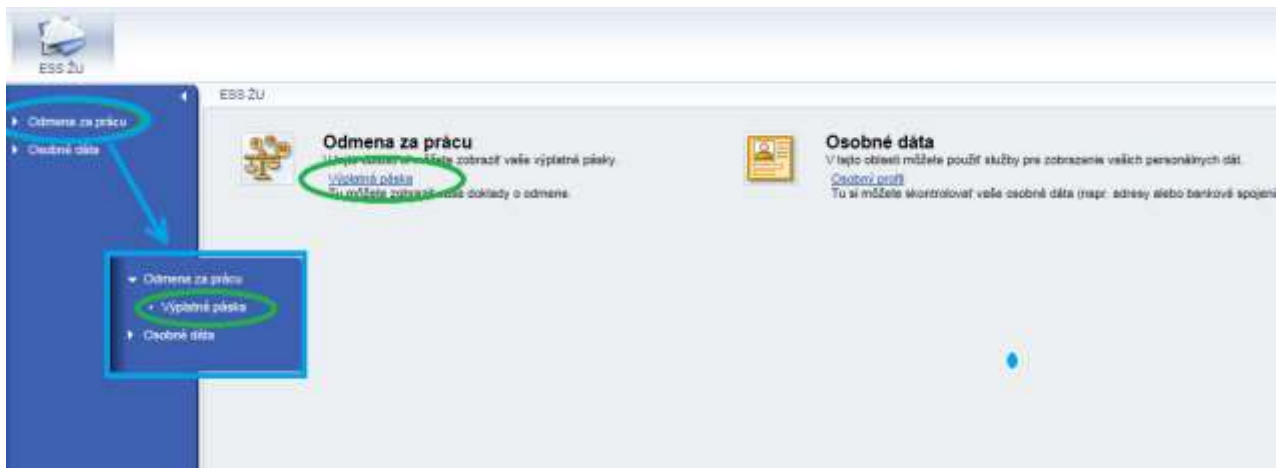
ESS ŽU

Odmena za prácu
Osobné dáta

ESS ŽU

Odmena za prácu
V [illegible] zobraziť vaše výplatné pásky.
Výplatná páska
Tu môžete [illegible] doklady o odmene.

Osobné dáta
V tejto oblasti môžete použiť služby pre zobrazenie vašich personálnych dát.
Osobný profil
Tu si môžete skontrolovať vaše osobné dáta (napr. adresy alebo bankové spojeni

Odmena za prácu
Výplatná páska
Osobné dáta